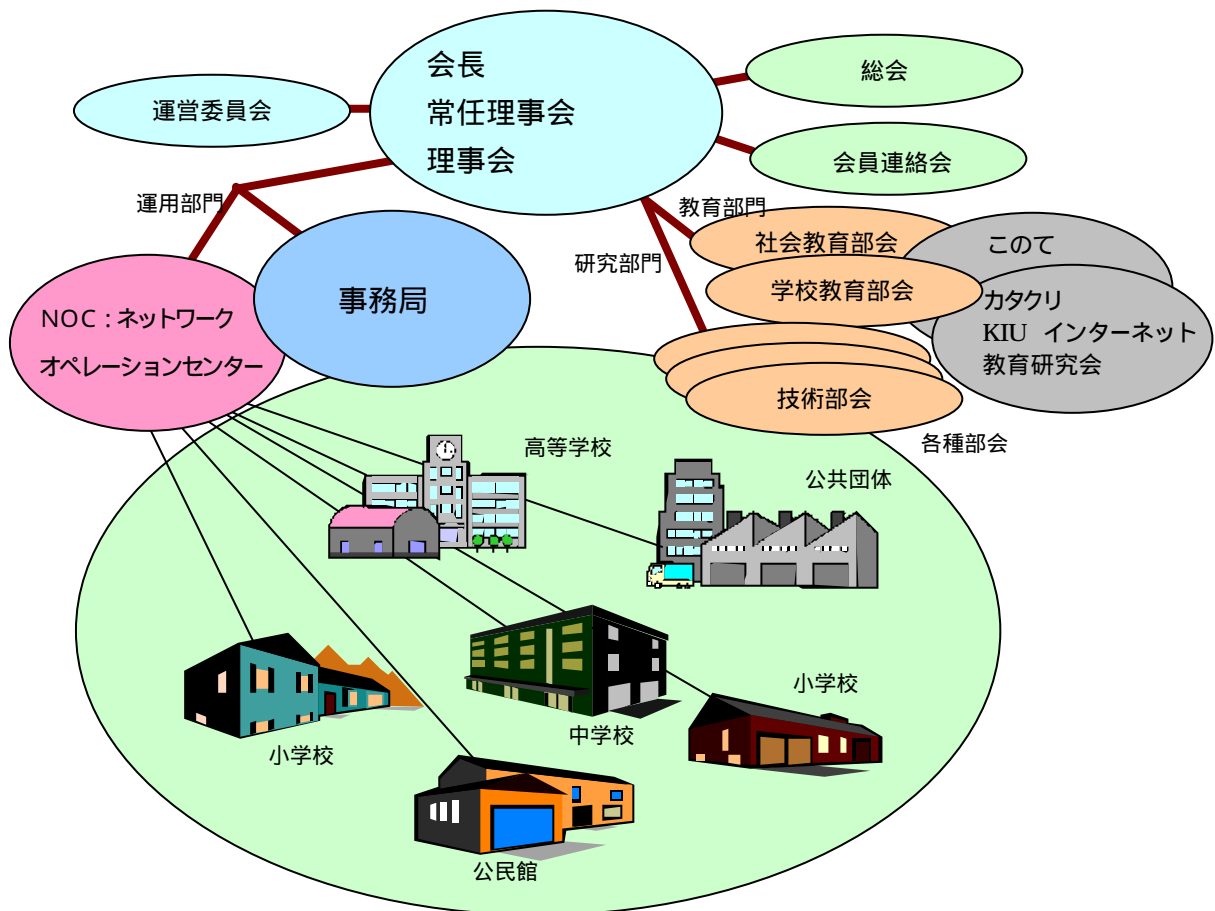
会長
常任理事会
理事会

運営委員会

総会

会員連絡会

運用部門

教育部門

研究部門

社会教育部会

このて

学校教育部会

カタクリ
KIU インターネット
教育研究会

事務局

NOC：ネットワーク
オペレーションセンター

技術部会

各種部会

高等学校

公共団体

小学校

中学校

小学校

公民館